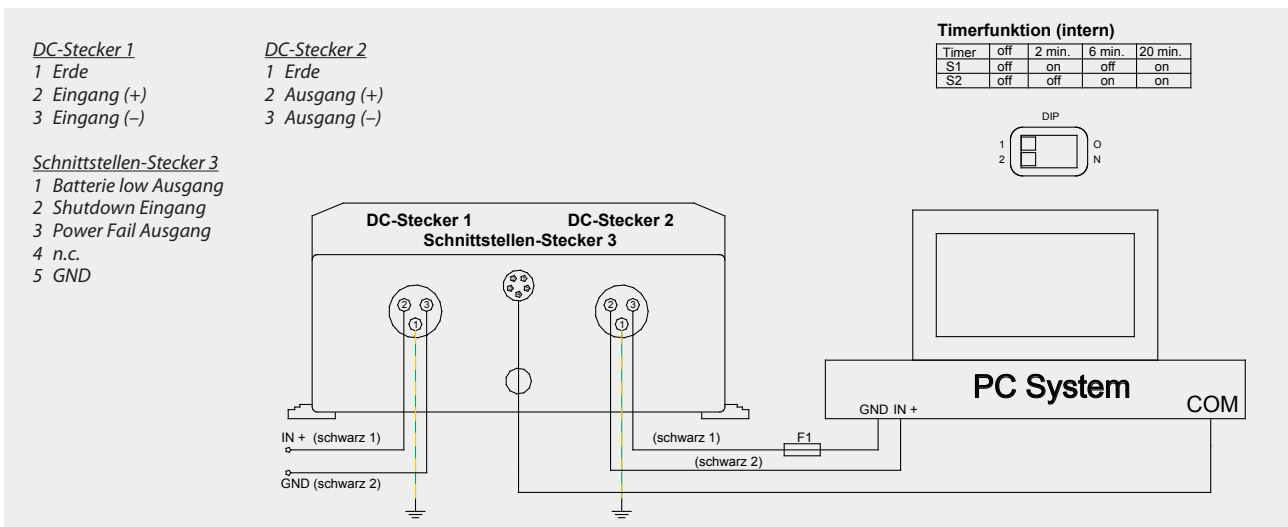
DC-Stecker 1
1 Erde
2 Eingang (+)
3 Eingang (–)

DC-Stecker 2
1 Erde
2 Ausgang (+)
3 Ausgang (–)

Schnittstellen-Stecker 3
1 Batterie low Ausgang
2 Shutdown Eingang
3 Power Fail Ausgang
4 n.c.
5 GND

Timerfunktion (intern)

| Timer | off | 2 min. | 6 min. | 20 min. |
|---|---|---|---|---|
| S1 | off | on | off | on |
| S2 | off | off | on | on |

DIP
1
2
O
N

DC-Stecker 1
DC-Stecker 2
Schnittstellen-Stecker 3

2 3
1
2 3
1

PC System
COM
GND IN +

IN + (schwarz 1)
GND (schwarz 2)
(schwarz 1)
F1
(schwarz 2)